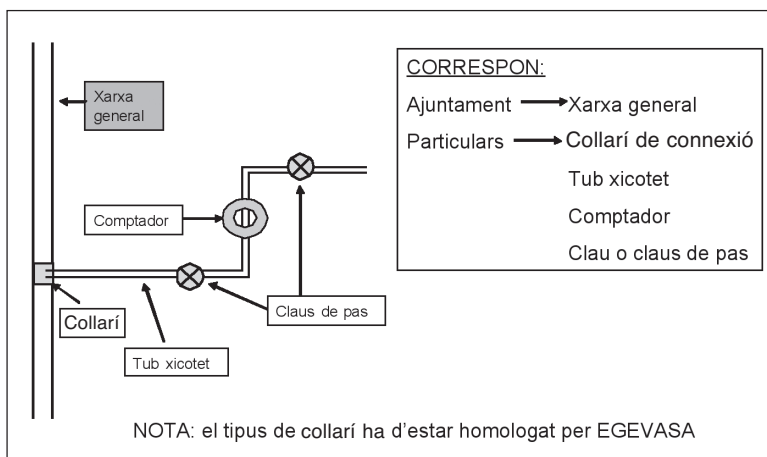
Xarxa general

Comptador

Collarí

Tub xicotet

Claus de pas

CORRESPON:

Ajuntament → Xarxa general

Particulars → Collarí de connexió

Tub xicotet

Comptador

Clau o claus de pas

NOTA: el tipus de collarí ha d'estar homologat per EGEVASA